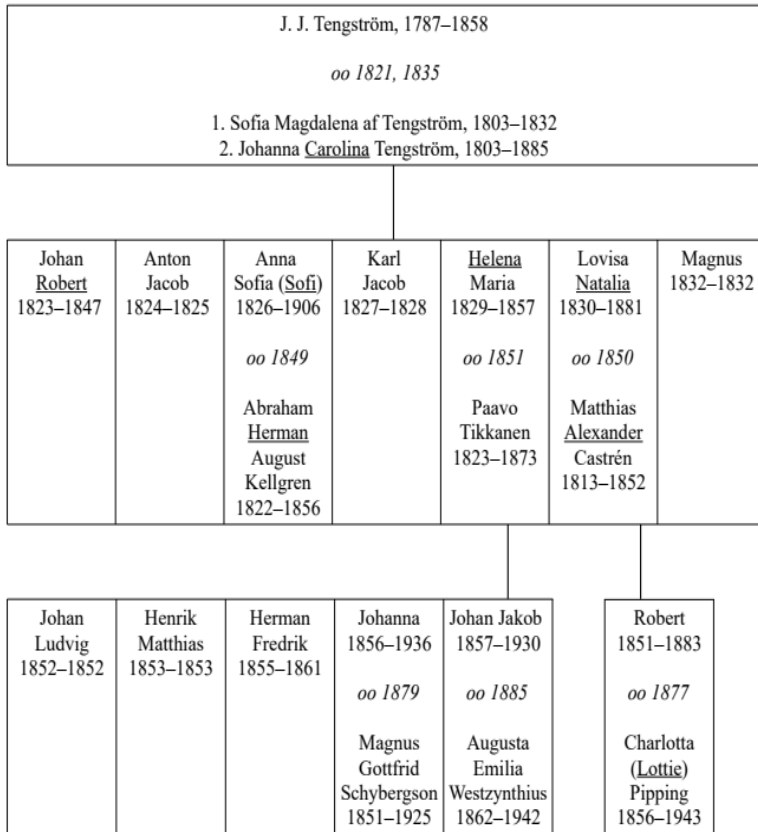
J. J. Tengström, 1787–1858

*oo 1821, 1835*

1. Sofia Magdalena af Tengström, 1803–1832
2. Johanna Carolina Tengström, 1803–1885

| Johan Robert 1823–1847 | Anton Jacob 1824–1825 | Anna Sofia (Sofi) 1826–1906 *oo 1849* Abraham Herman August Kellgren 1822–1856 | Karl Jacob 1827–1828 | Helena Maria 1829–1857 *oo 1851* Paavo Tikkanen 1823–1873 | Lovisa Natalia 1830–1881 *oo 1850* Matthias Alexander Castrén 1813–1852 | Magnus 1832–1832 |
|---|---|---|---|---|---|---|

| Johan Ludvig 1852–1852 | Henrik Matthias 1853–1853 | Herman Fredrik 1855–1861 | Johanna 1856–1936 *oo 1879* Magnus Gottfrid Schybergson 1851–1925 | Johan Jakob 1857–1930 *oo 1885* Augusta Emilia Westzynthius 1862–1942 |
|---|---|---|---|---|

| Robert 1851–1883 *oo 1877* Charlotta (Lottie) Pipping 1856–1943 |
|---|